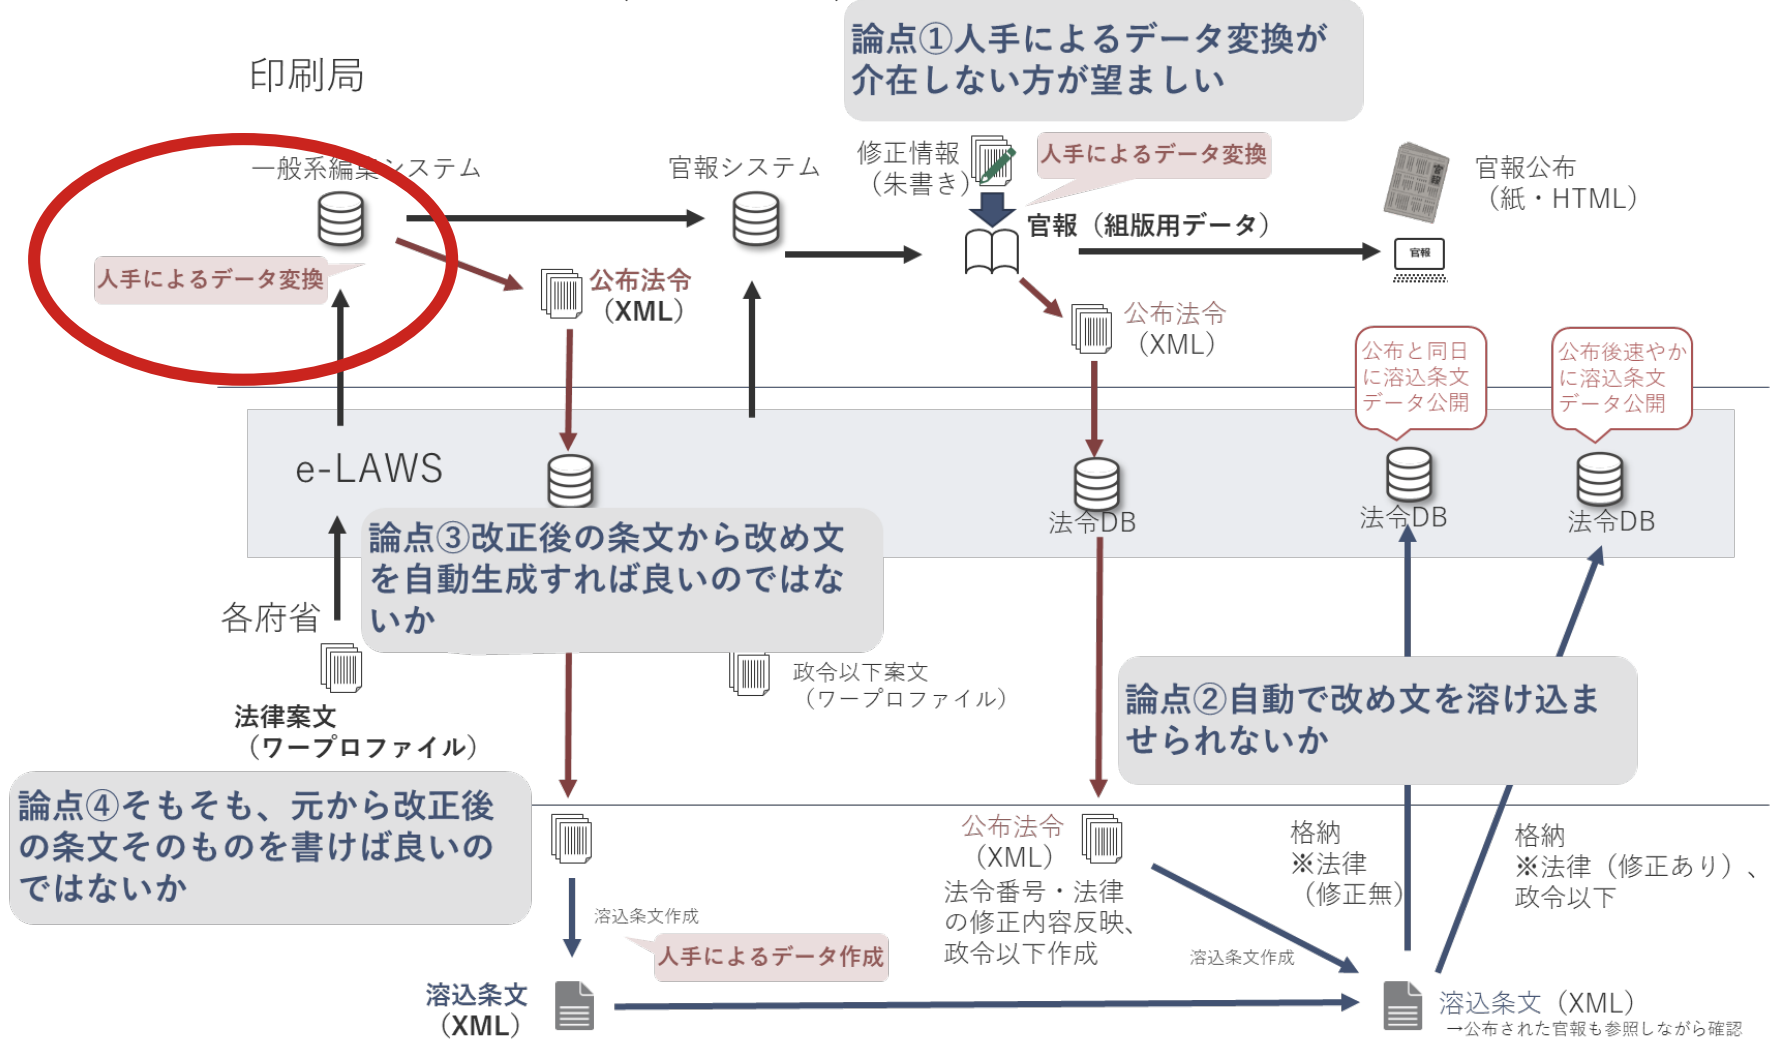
論点①人手によるデータ変換が介在しない方が望ましい

印刷局

一般系編集システム

人手によるデータ変換

官報システム

公布法令
（XML）

修正情報
（朱書き）

人手によるデータ変換

官報（組版用データ）

官報公布
（紙・HTML）

官報

公布法令
（XML）

公布と同日に溶込条文データ公開

公布後速やかに溶込条文データ公開

e-LAWS

法令DB

法令DB

法令DB

論点③改正後の条文から改め文を自動生成すれば良いのではないか

各府省

法律案文
（ワープロファイル）

政令以下案文
（ワープロファイル）

論点②自動で改め文を溶け込ませられないか

論点④そもそも、元から改正後の条文そのものを書けば良いのではないか

溶込条文作成

人手によるデータ作成

溶込条文
（XML）

公布法令
（XML）
法令番号・法律の修正内容反映、政令以下作成

溶込条文作成

格納
※法律
（修正無）

格納
※法律（修正あり）、政令以下

溶込条文（XML）
→公布された官報も参照しながら確認